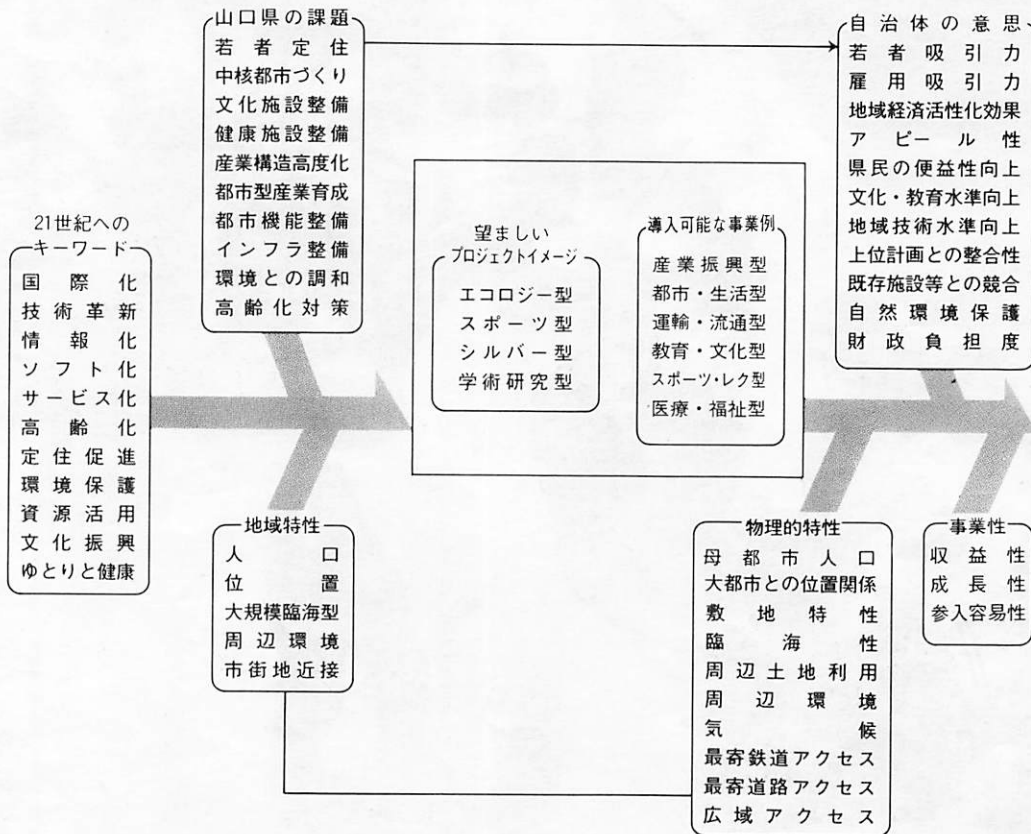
山口県の課題
若者定住
中核都市づくり
文化施設整備
健康施設整備
産業構造高度化
都市型産業育成
都市機能整備
インフラ整備
環境との調和
高齢化対策

自治体の意思
若者吸引力
雇用吸引力
地域経済活性化効果
アピール性
県民の便益性向上
文化・教育水準向上
地域技術水準向上
上位計画との整合性
既存施設等との競合
自然環境保護
財政負担度

21世紀への
キーワード
国際化
技術革新
情報化
ソフト化
サービス化
高齢化
定住促進
環境保護
資源活用
文化振興
ゆとりと健康

望ましい
プロジェクトイメージ
エコロジー型
スポーツ型
シルバー型
学術研究型

導入可能な事業例
産業振興型
都市・生活型
運輸・流通型
教育・文化型
スポーツ・レク型
医療・福祉型

地域特性
人口
位置
大規模臨海型
周辺環境
市街地近接

物理的特性
母都市人口
大都市との位置関係
敷地特性
臨海性
周辺土地利用
周辺環境
気候
最寄鉄道アクセス
最寄道路アクセス
広域アクセス

事業性
収益性
成長性
参入容易性